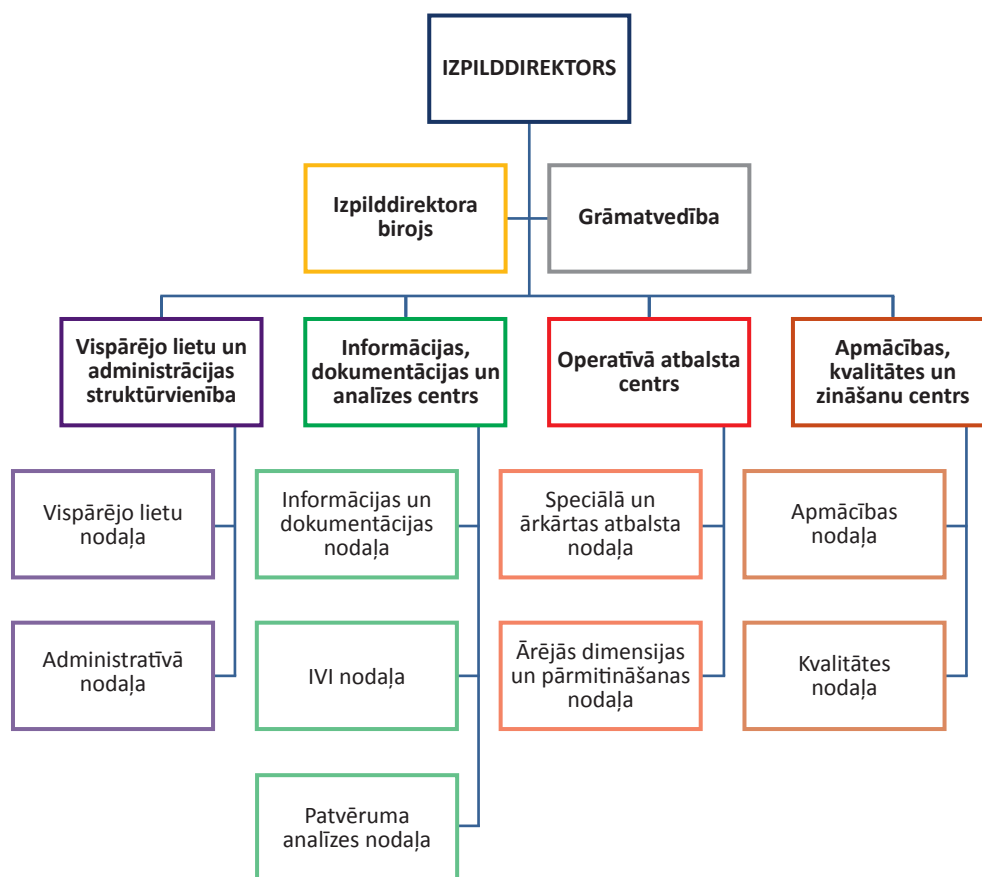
IZPILDDIREKTORS

Izpilddirektora birojs

Grāmatvedība

Vispārējo lietu un administrācijas struktūrvienība

Vispārējo lietu nodaļa

Administratīvā nodaļa

Informācijas, dokumentācijas un analīzes centrs

Informācijas un dokumentācijas nodaļa

IVI nodaļa

Patvēruma analīzes nodaļa

Operatīvā atbalsta centrs

Speciālā un ārkārtas atbalsta nodaļa

Ārējās dimensijas un pārmitināšanas nodaļa

Apmācības, kvalitātes un zināšanu centrs

Apmācības nodaļa

Kvalitātes nodaļa